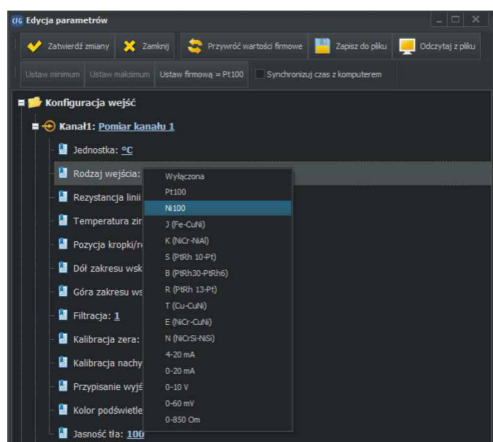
Edycja parametrów

Zatwierdź zmiany
Zamknij
Przywróć wartości firmowe
Zapisz do pliku
Odczytaj z pliku

Ustaw minimum
Ustaw maksimum
Ustaw firmową = Pt100
Synchronizuj czas z komputerem

Konfiguracja wejść
Kanał1: Pomiar kanału 1
Jednostka: °C
Rodzaj wejścia:
Rezystancja linii
Temperatura zi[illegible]
Pozycja kropki/r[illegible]
Dół zakresu wsk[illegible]
Góra zakresu ws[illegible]
Filtracja: 1
Kalibracja zera:
Kalibracja nachy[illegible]
Przypisanie wyjś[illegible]
Kolor podświetle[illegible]
Jasność tła: 100

Wyłączona
Pt100
Ni100
J (Fe-CuNi)
K (NiCr-NiAl)
S (PtRh 10-Pt)
B (PtRh30-PtRh6)
R (PtRh 13-Pt)
T (Cu-CuNi)
E (NiCr-CuNi)
N (NiCrSi-NiSi)
4-20 mA
0-20 mA
0-10 V
0-60 mV
0-850 Om